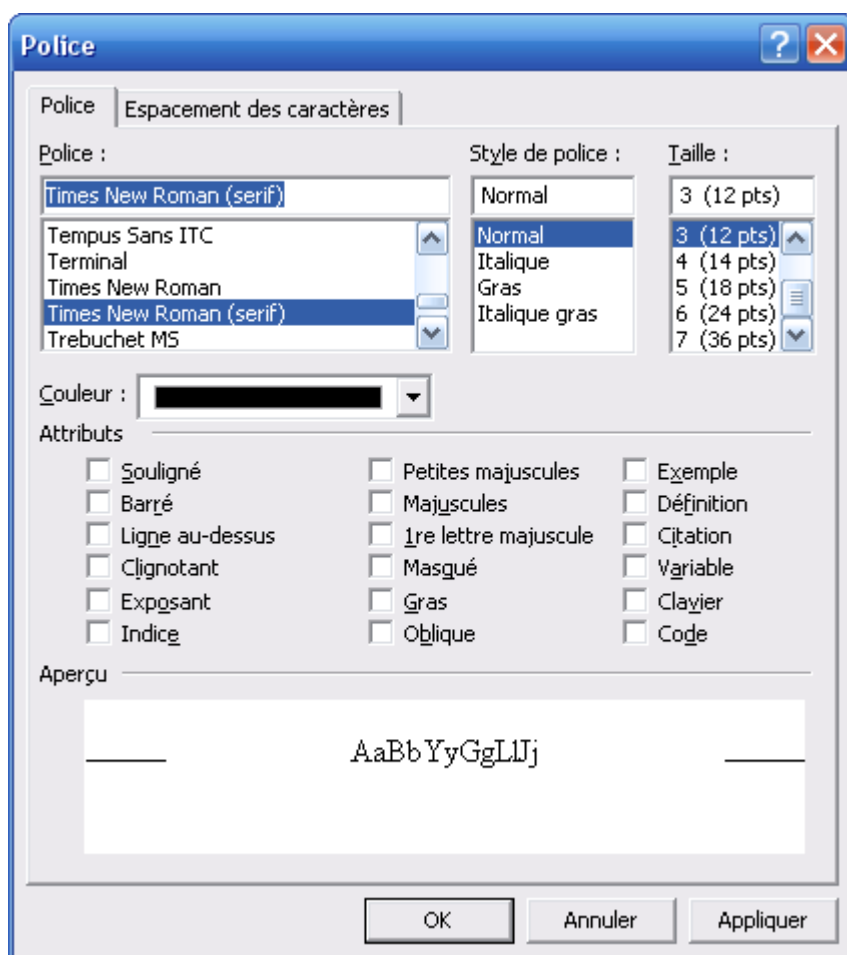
Police

Police | Espacement des caractères

Police :
Times New Roman (serif)
Tempus Sans ITC
Terminal
Times New Roman
Times New Roman (serif)
Trebuchet MS

Style de police :
Normal
Normal
Italique
Gras
Italique gras

Taille :
3 (12 pts)
3 (12 pts)
4 (14 pts)
5 (18 pts)
6 (24 pts)
7 (36 pts)

Couleur :

Attributs
Souligné
Barré
Ligne au-dessus
Clignotant
Exposant
Indice
Petites majuscules
Majuscules
1re lettre majuscule
Masqué
Gras
Oblique
Exemple
Définition
Citation
Variable
Clavier
Code

Aperçu
AaBbYyGgLlJj

OK
Annuler
Appliquer